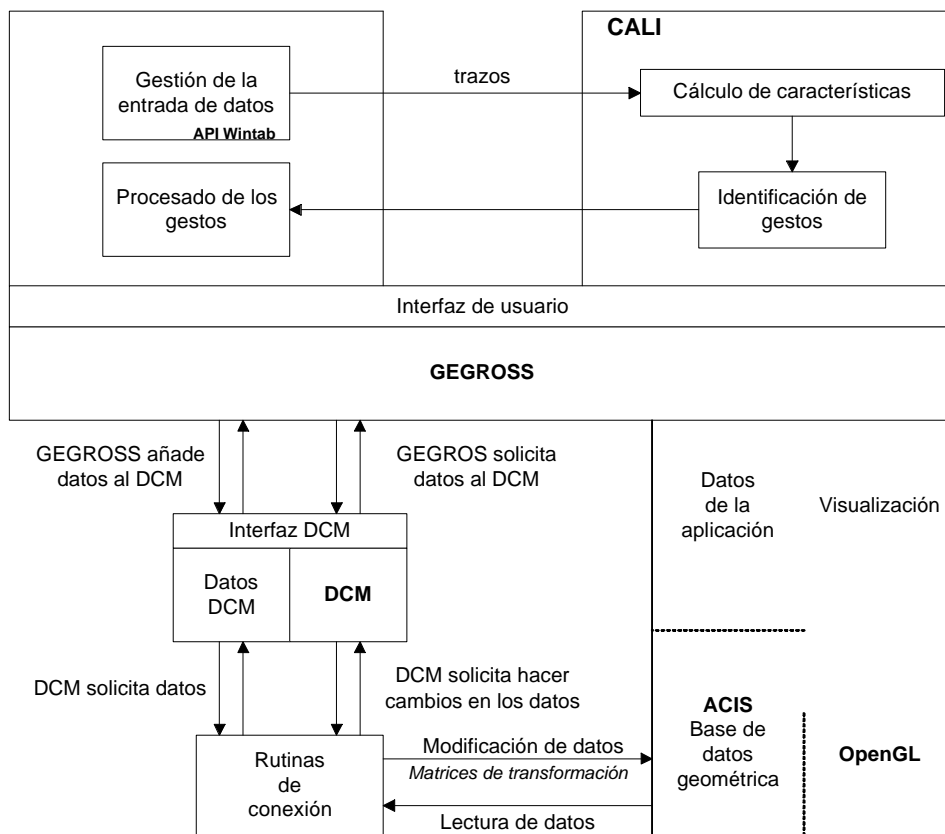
CALI

Gestión de la entrada de datos
API Wintab

trazos

Cálculo de características

Identificación de gestos

Procesado de los gestos

Interfaz de usuario

GEGROSS

GEGROSS añade datos al DCM

GEGROS solicita datos al DCM

Datos de la aplicación

Visualización

Interfaz DCM

Datos DCM

DCM

DCM solicita datos

DCM solicita hacer cambios en los datos

ACIS
Base de datos geométrica

OpenGL

Rutinas de conexión

Modificación de datos
Matrices de transformación

Lectura de datos